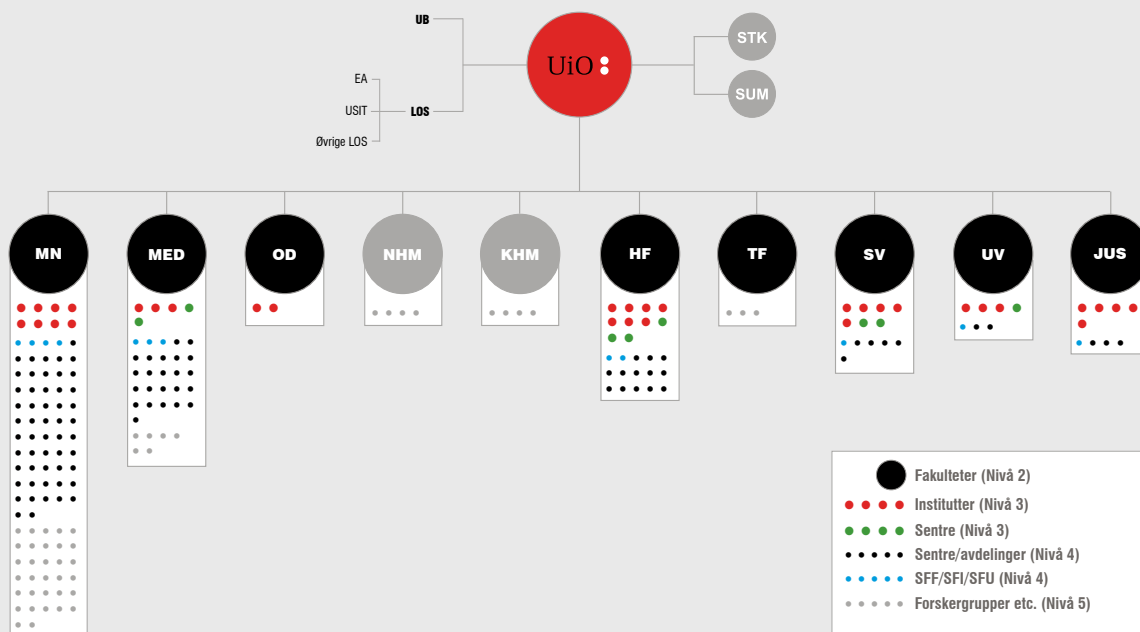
UB

EA

USIT

LOS

Øvrige LOS

UiO

STK

SUM

MN

MED

OD

NHM

KHM

HF

TF

SV

UV

JUS

Fakulteter (Nivå 2)

Institutter (Nivå 3)

Sentre (Nivå 3)

Sentre/avdelinger (Nivå 4)

SFF/SFI/SFU (Nivå 4)

Forskergrupper etc. (Nivå 5)